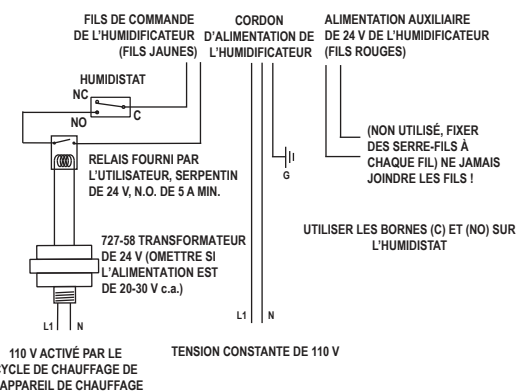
FILS DE COMMANDE DE L'HUMIDIFICATEUR (FILS JAUNES)

CORDON D'ALIMENTATION DE L'HUMIDIFICATEUR

ALIMENTATION AUXILIAIRE DE 24 V DE L'HUMIDIFICATEUR (FILS ROUGES)

HUMIDISTAT

NC

C

NO

(NON UTILISÉ, FIXER DES SERRE-FILS À CHAQUE FIL) NE JAMAIS JOINDRE LES FILS !

RELAIS FOURNI PAR L'UTILISATEUR, SERPENTIN DE 24 V, N.O. DE 5 A MIN.

G

UTILISER LES BORNES (C) ET (NO) SUR L'HUMIDISTAT

727-58 TRANSFORMATEUR DE 24 V (OMETTRE SI L'ALIMENTATION EST DE 20-30 V c.a.)

L1

N

L1

N

110 V ACTIVÉ PAR LE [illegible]YCLE DE CHAUFFAGE DE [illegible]APPAREIL DE CHAUFFAGE

TENSION CONSTANTE DE 110 V